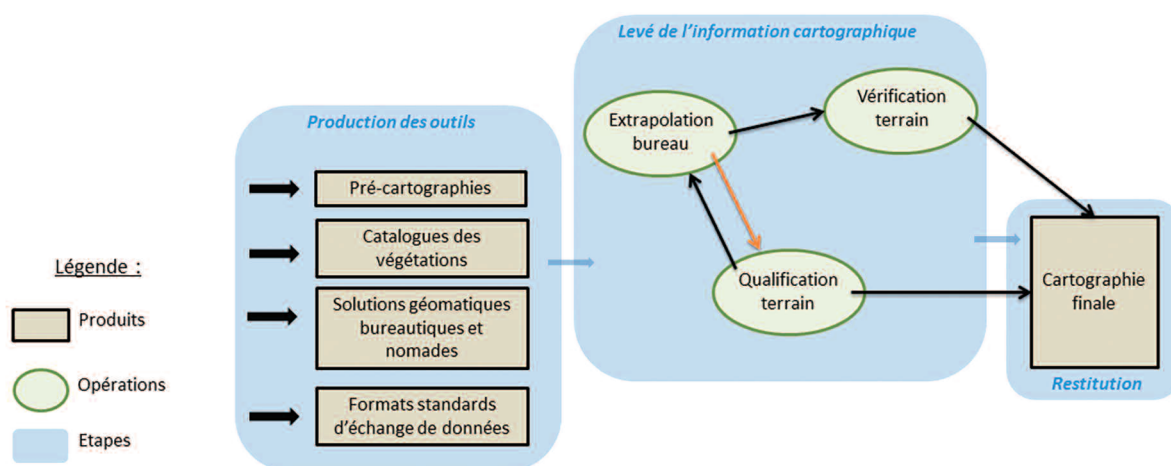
Légende :

Produits

Opérations

Etapes

Production des outils

Pré-cartographies

Catalogues des végétations

Solutions géomatiques bureautiques et nomades

Formats standards d'échange de données

Levé de l'information cartographique

Extrapolation bureau

Vérification terrain

Qualification terrain

Cartographie finale

Restitution